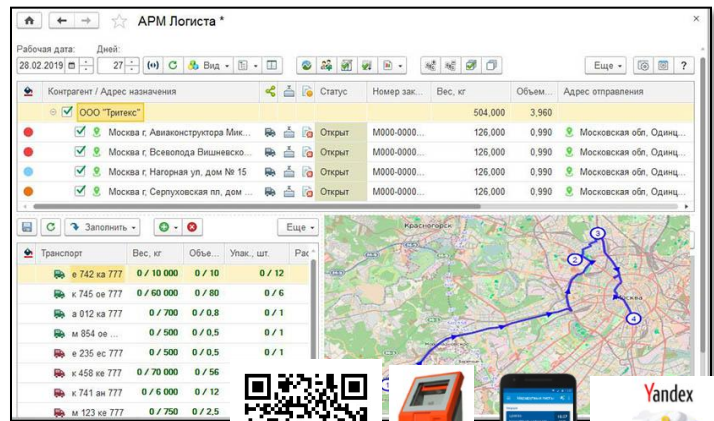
АРМ Логиста *

Рабочая дата: 28.02.2019 Дней: 27 Вид Еще ?

| | Контрагент / Адрес назначения | | | | Статус | Номер зак... | Вес, кг | Объем... | Адрес отправления |
|---|---|---|---|---|---|---|---|---|---|
| | ООО "Тритекс" | | | | | | 504,000 | 3,960 | |
| | Москва г, Авиаконструктора Мик... | | | | Открыт | М000-0000... | 126,000 | 0,990 | Московская обл, Одинц... |
| | Москва г, Всеволода Вишневско... | | | | Открыт | М000-0000... | 126,000 | 0,990 | Московская обл, Одинц... |
| | Москва г, Нагорная ул, дом № 15 | | | | Открыт | М000-0000... | 126,000 | 0,990 | Московская обл, Одинц... |
| | Москва г, Серпуховская пл, дом ... | | | | Открыт | М000-0000... | 126,000 | 0,990 | Московская обл, Одинц... |

Заполнить Еще

| Транспорт | Вес, кг | Объе... | Упак., шт. | Ра... |
|---|---|---|---|---|
| е 742 ка 777 | 0 / 10 000 | 0 / 10 | 0 / 12 | |
| к 745 ое 777 | 0 / 60 000 | 0 / 80 | 0 / 6 | |
| а 012 ка 777 | 0 / 700 | 0 / 0,8 | 0 / 1 | |
| м 854 ое ... | 0 / 500 | 0 / 0,5 | 0 / 1 | |
| е 235 ес 777 | 0 / 500 | 0 / 0,5 | 0 / 1 | |
| к 458 ек 777 | 0 / 70 000 | 0 / 56 | | |
| к 741 ан 777 | 0 / 6 000 | 0 / 12 | | |
| м 123 ке 777 | 0 / 750 | 0 / 2,5 | | |

Красногорск
Москва
1 2 3 4

Yandex